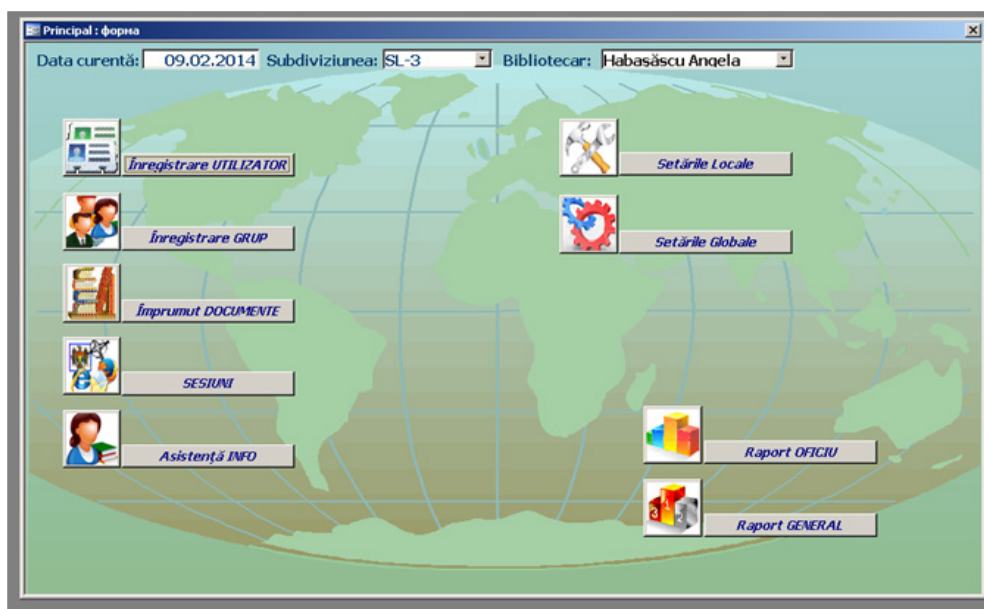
Principal : форма

Data curentă: 09.02.2014 Subdiviziunea: SL-3 Bibliotecar: Habaşăscu Angela

Înregistrare UTILIZATOR

Înregistrare GRUP

Împrumut DOCUMENTE

SESIUNI

Asistenţă INFO

Setările Locale

Setările Globale

Raport OFICIU

Raport GENERAL